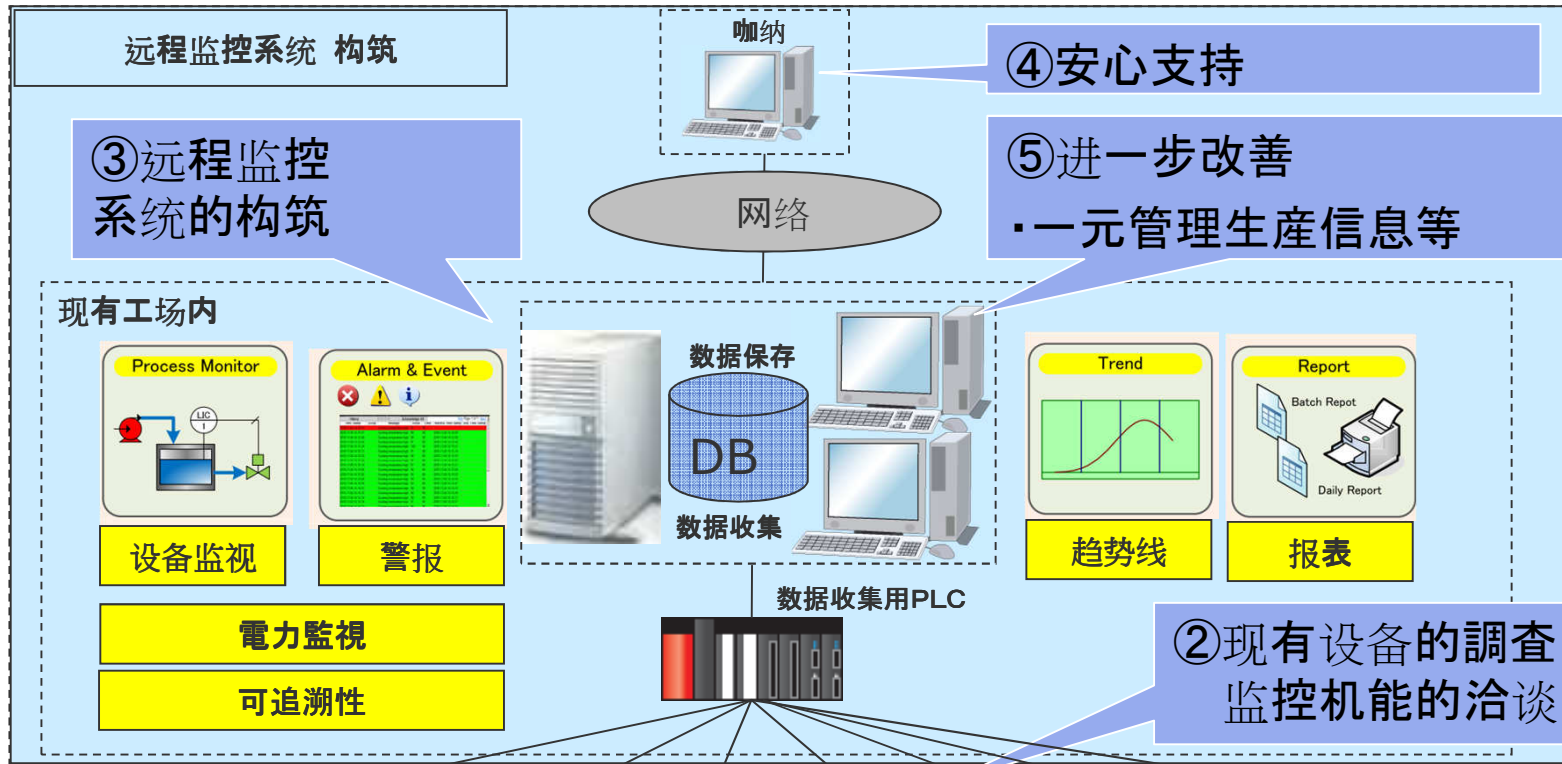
远程监控系统 构筑

咖纳

④安心支持

③远程监控系统的构筑

⑤进一步改善
·一元管理生産信息等

网络

现有工场内

Process Monitor

LIC

Alarm & Event

数据保存

DB

数据收集

Trend

Report

Batch Repot

Daily Report

设备监视

警报

趋势线

报表

数据收集用PLC

電力監視

可追溯性

②现有设备的調查
监控机能的洽谈